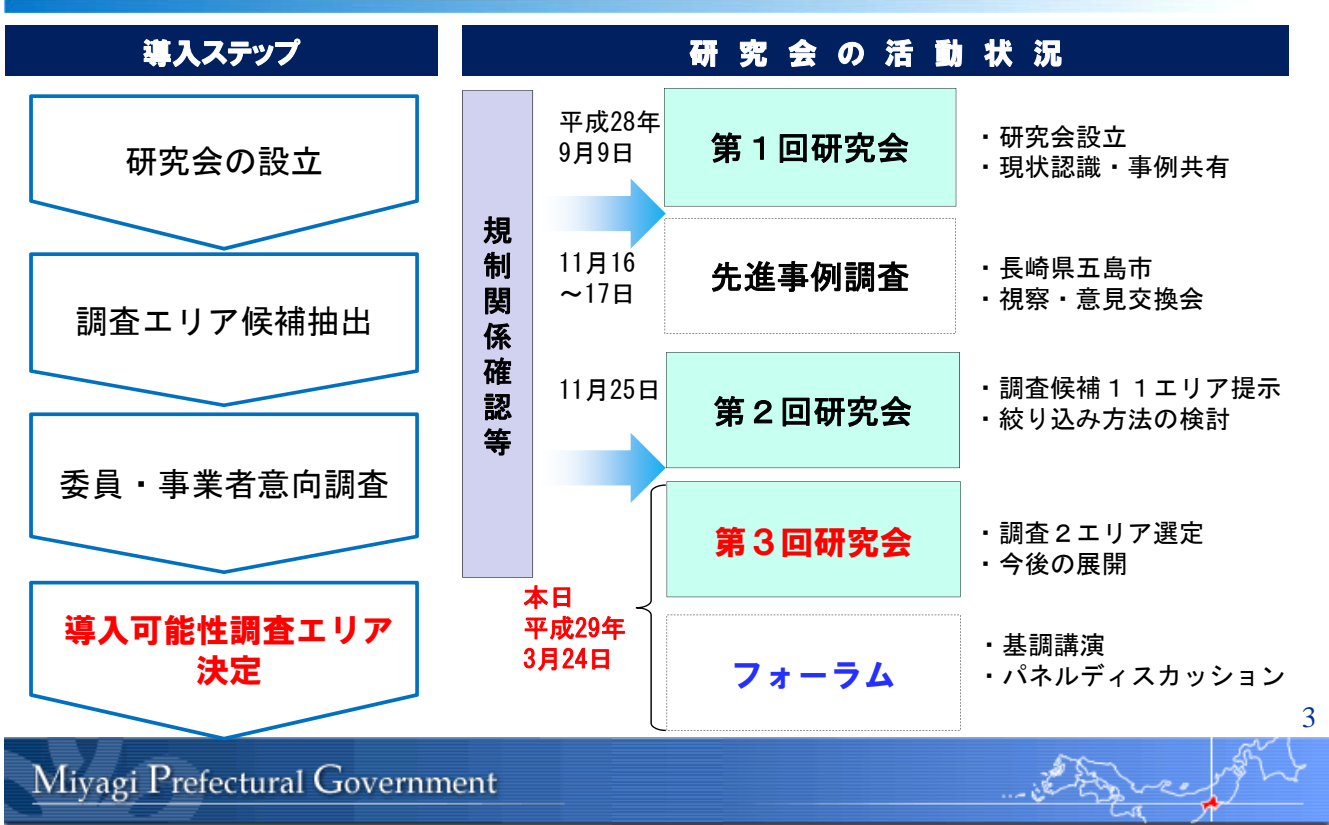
導入ステップ

研究会の設立

調査エリア候補抽出

委員・事業者意向調査

導入可能性調査エリア決定

研究会の活動状況

規制関係確認等

平成28年9月9日

第１回研究会

・研究会設立
・現状認識・事例共有

11月16～17日

先進事例調査

・長崎県五島市
・視察・意見交換会

11月25日

第２回研究会

・調査候補１１エリア提示
・絞り込み方法の検討

第３回研究会

・調査２エリア選定
・今後の展開

本日
平成29年
3月24日

フォーラム

・基調講演
・パネルディスカッション

3

Miyagi Prefectural Government